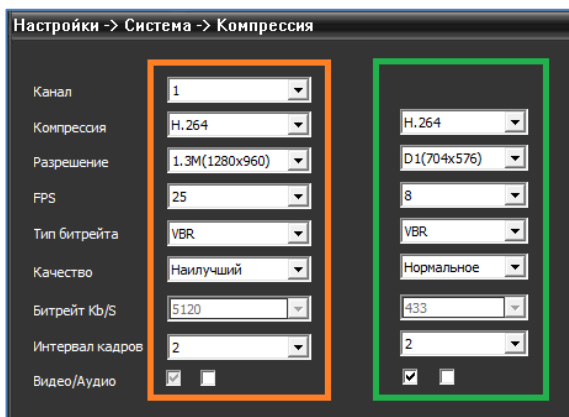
Настройки -> Система -> Компрессия

| | | |
|---|---|---|
| Канал | 1 | |
| Компрессия | H.264 | H.264 |
| Разрешение | 1.3M(1280x960) | D1(704x576) |
| FPS | 25 | 8 |
| Тип битрейта | VBR | VBR |
| Качество | Наилучший | Нормальное |
| Битрейт Kb/S | 5120 | 433 |
| Интервал кадров | 2 | 2 |
| Видео/Аудио | | |